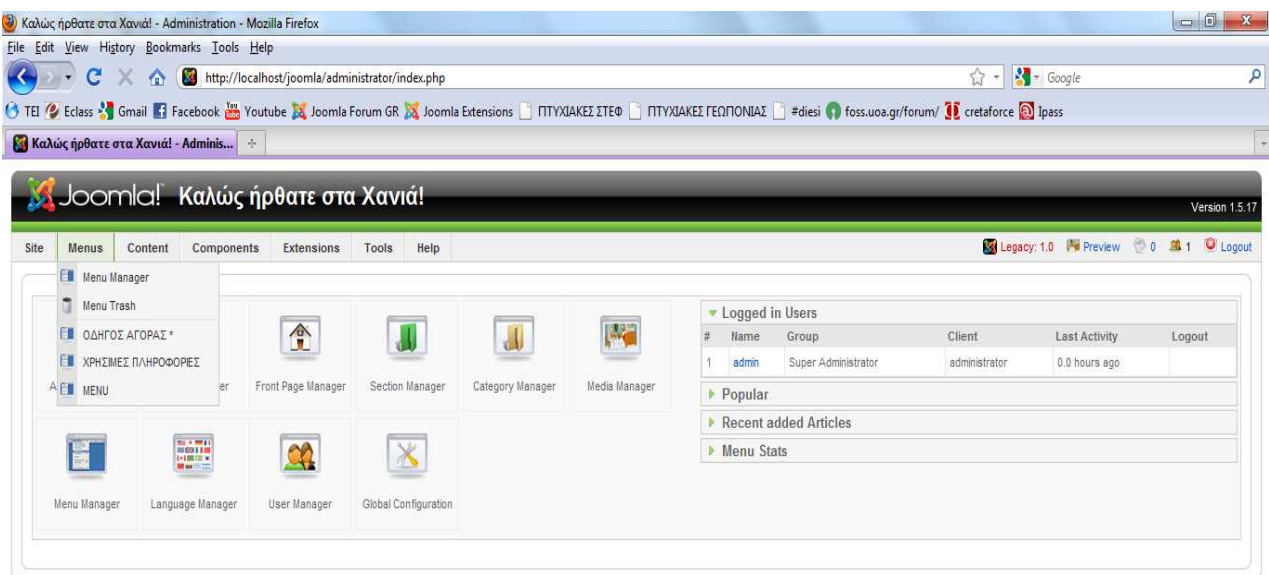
Καλώς ήρθατε στα Χανιά! - Administration - Mozilla Firefox

File Edit View History Bookmarks Tools Help

http://localhost/joomla/administrator/index.php

Google

TEI Eclass Gmail Facebook Youtube Joomla Forum GR Joomla Extensions ΠΤΥΧΙΑΚΕΣ ΣΤΕΦ ΠΤΥΧΙΑΚΕΣ ΓΕΩΠΟΝΙΑΣ #diesi foss.uoa.gr/forum/ cretaforce Ipass

Καλώς ήρθατε στα Χανιά! - Adminis...

Joomla! Καλώς ήρθατε στα Χανιά!

Version 1.5.17

Site Menus Content Components Extensions Tools Help

Legacy: 1.0 Preview 0 1 Logout

Menu Manager
Menu Trash
ΟΔΗΓΟΣ ΑΓΟΡΑΣ *
ΧΡΗΣΙΜΕΣ ΠΛΗΡΟΦΟΡΙΕΣ
MENU

A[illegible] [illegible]er

Front Page Manager

Section Manager

Category Manager

Media Manager

Menu Manager

Language Manager

User Manager

Global Configuration

Logged in Users

| # | Name | Group | Client | Last Activity | Logout |
|---|---|---|---|---|---|
| 1 | admin | Super Administrator | administrator | 0.0 hours ago | |

Popular

Recent added Articles

Menu Stats